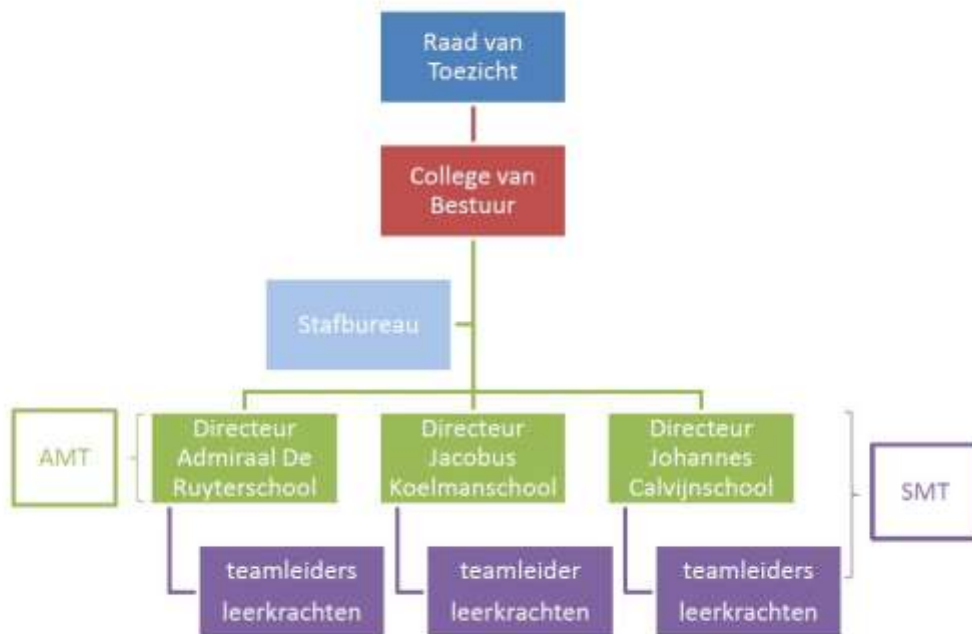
Raad van Toezicht

College van Bestuur

Stafbureau

AMT

Directeur Admiraal De Ruyterschool

Directeur Jacobus Koelmanschool

Directeur Johannes Calvijnschool

SMT

teamleiders leerkrachten

teamleider leerkrachten

teamleiders leerkrachten